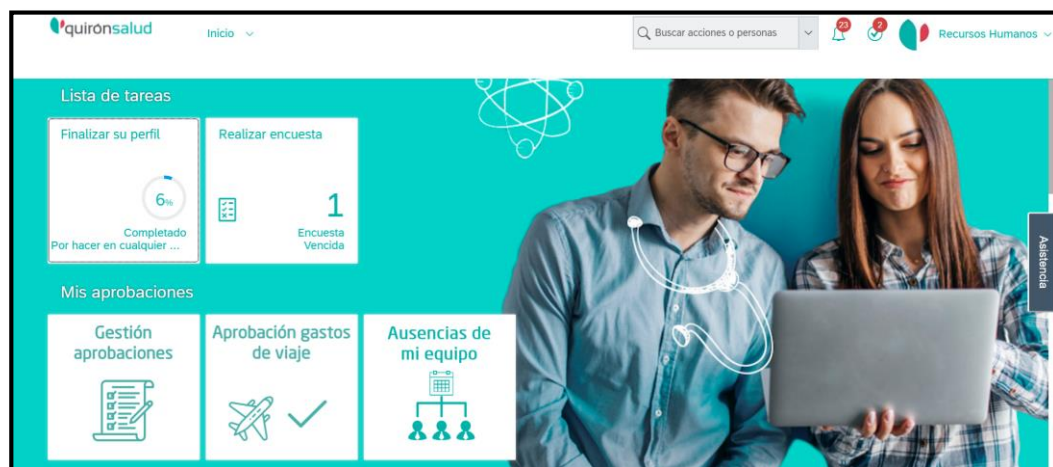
quironsalud

Inicio

Buscar acciones o personas

23

2

Recursos Humanos

Lista de tareas

Finalizar su perfil

6%

Completado
Por hacer en cualquier ...

Realizar encuesta

1

Encuesta
Vencida

Asistencia

Mis aprobaciones

Gestión aprobaciones

Aprobación gastos de viaje

Ausencias de mi equipo